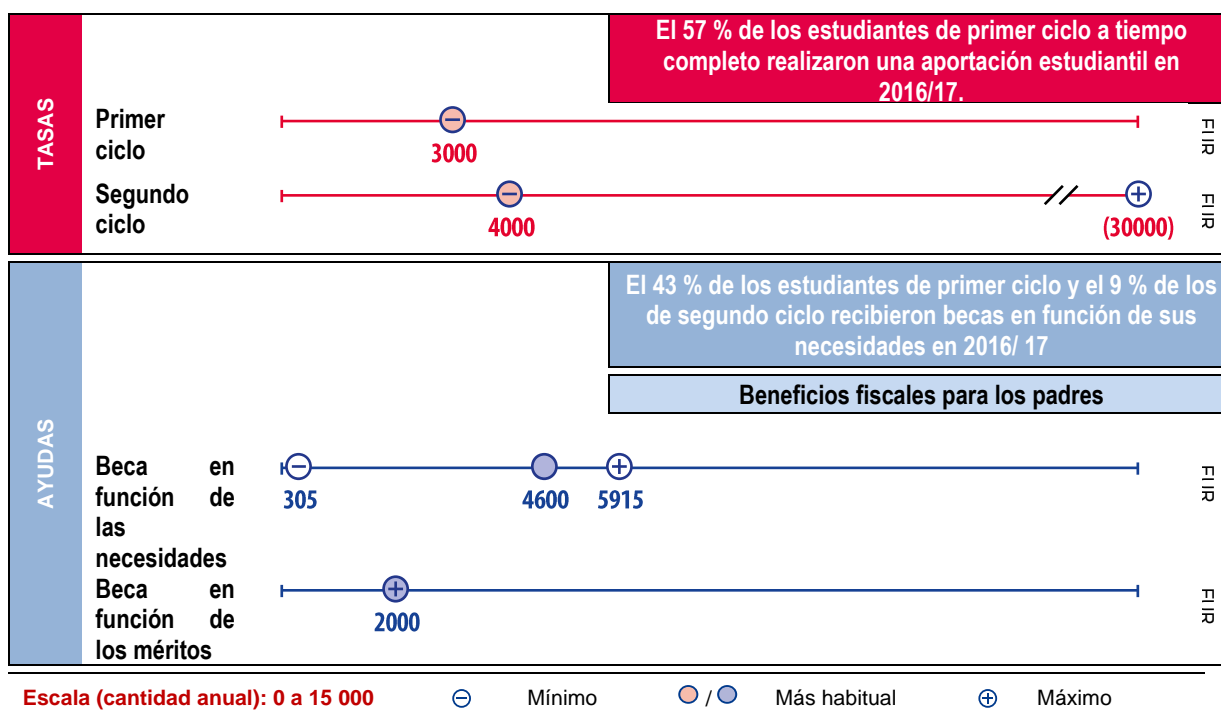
TASAS

El 57 % de los estudiantes de primer ciclo a tiempo completo realizaron una aportación estudiantil en 2016/17.

Primer ciclo
3000
FIIR

Segundo ciclo
4000
(30000)
FIIR

AYUDAS

El 43 % de los estudiantes de primer ciclo y el 9 % de los de segundo ciclo recibieron becas en función de sus necesidades en 2016/ 17

Beneficios fiscales para los padres

Beca en función de las necesidades
305
4600
5915
FIIR

Beca en función de los méritos
2000
FIIR

Escala (cantidad anual): 0 a 15 000 ⊖ Mínimo / Más habitual ⊕ Máximo